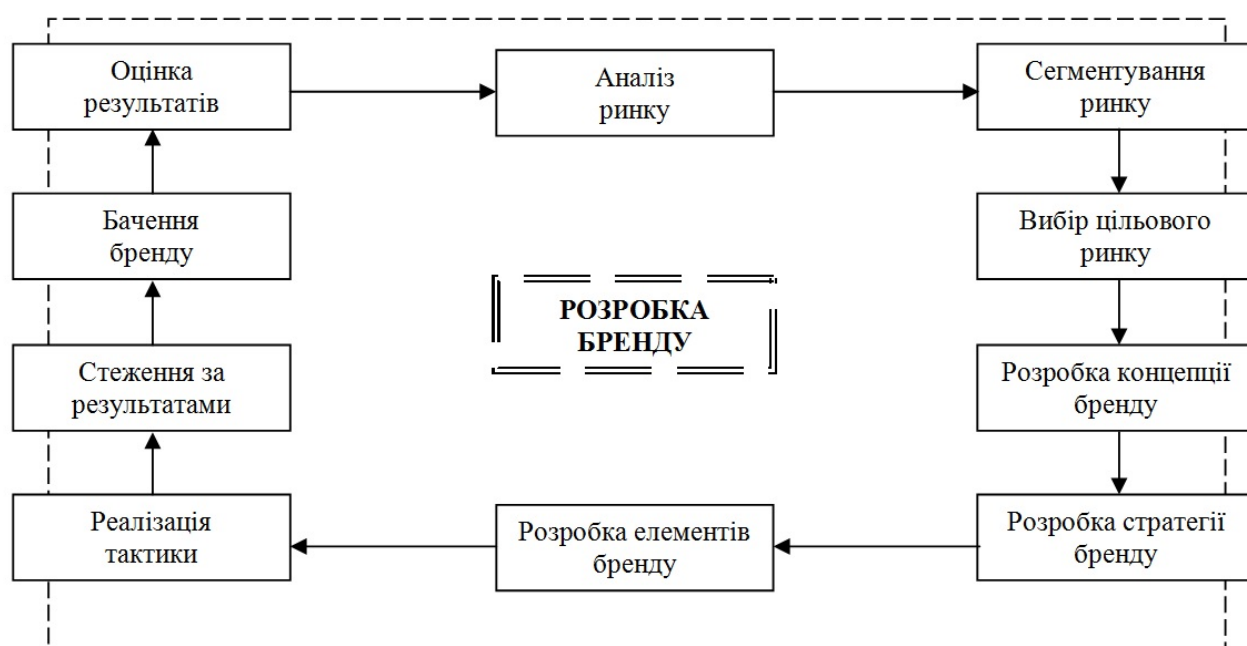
Оцінка результатів

Аналіз ринку

Сегментування ринку

Вибір цільового ринку

Розробка концепції бренду

Розробка стратегії бренду

Розробка елементів бренду

Реалізація тактики

Стеження за результатами

Бачення бренду

РОЗРОБКА БРЕНДУ